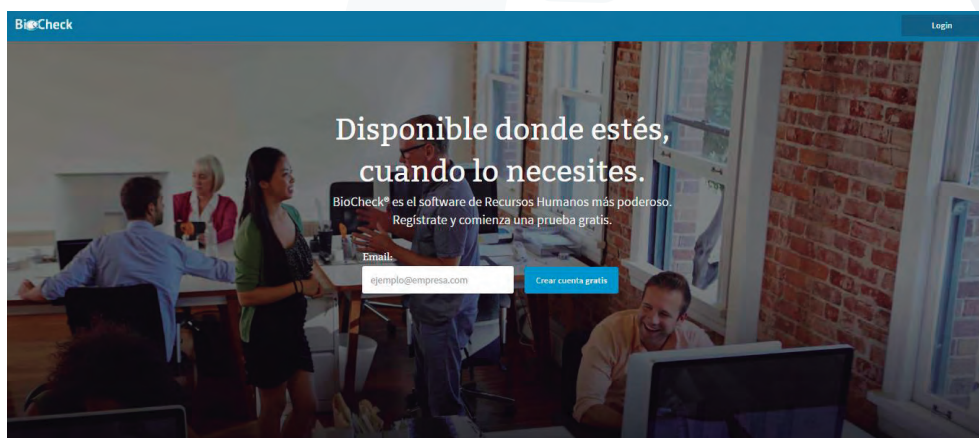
BioCheck

Login

Disponible donde estés, cuando lo necesites.

BioCheck® es el software de Recursos Humanos más poderoso. Regístrate y comienza una prueba gratis.

Email:

ejemplo@empresa.com

Crear cuenta gratis